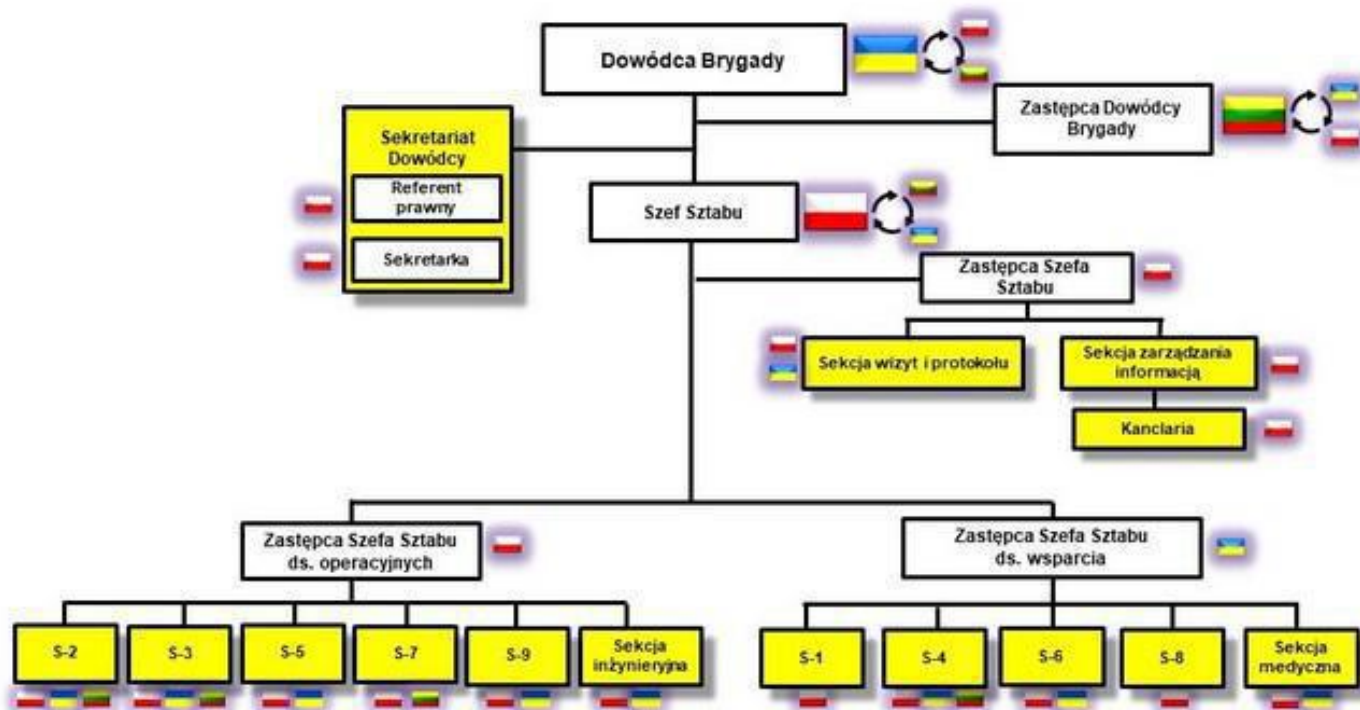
Dowódca Brygady

Zastępca Dowódcy Brygady

Sekretariat Dowódcy

Referent prawny

Sekretarka

Szef Sztabu

Zastępca Szefa Sztabu

Sekcja wizyt i protokołu

Sekcja zarządzania informacją

Kancelaria

Zastępca Szefa Sztabu ds. operacyjnych

Zastępca Szefa Sztabu ds. wsparcia

S-2

S-3

S-5

S-7

S-9

Sekcja inżynieryjna

S-1

S-4

S-6

S-8

Sekcja medyczna